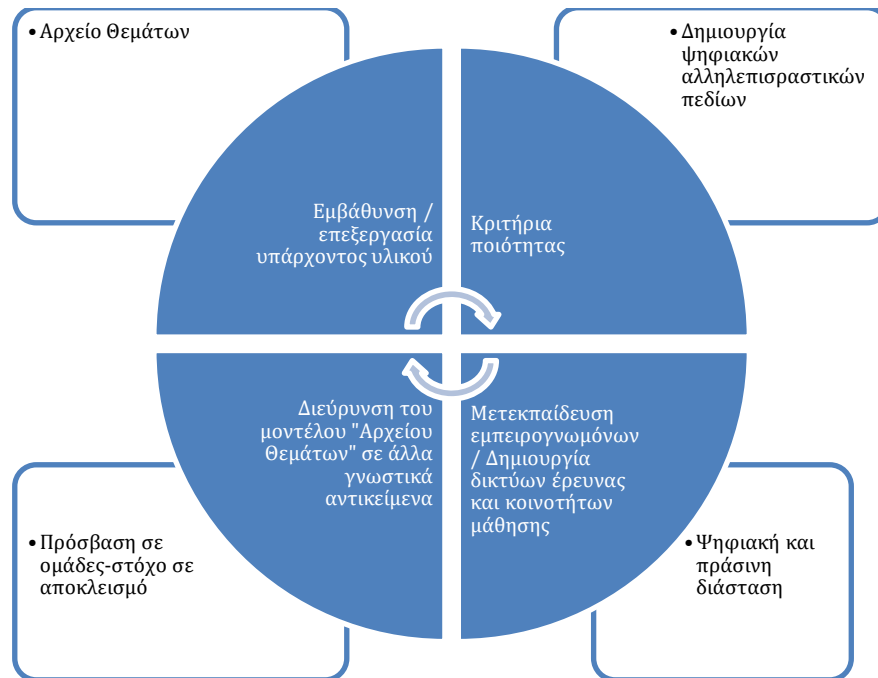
• Αρχείο Θεμάτων

• Δημιουργία ψηφιακών αλληλεπισραστικών πεδίων

Εμβάθυνση / επεξεργασία υπάρχοντος υλικού

Κριτήρια ποιότητας

Διεύρυνση του μοντέλου "Αρχείου Θεμάτων" σε άλλα γνωστικά αντικείμενα

Μετεκπαίδευση εμπειρογνωμόνων / Δημιουργία δικτύων έρευνας και κοινοτήτων μάθησης

• Πρόσβαση σε ομάδες-στόχο σε αποκλεισμό

• Ψηφιακή και πράσινη διάσταση